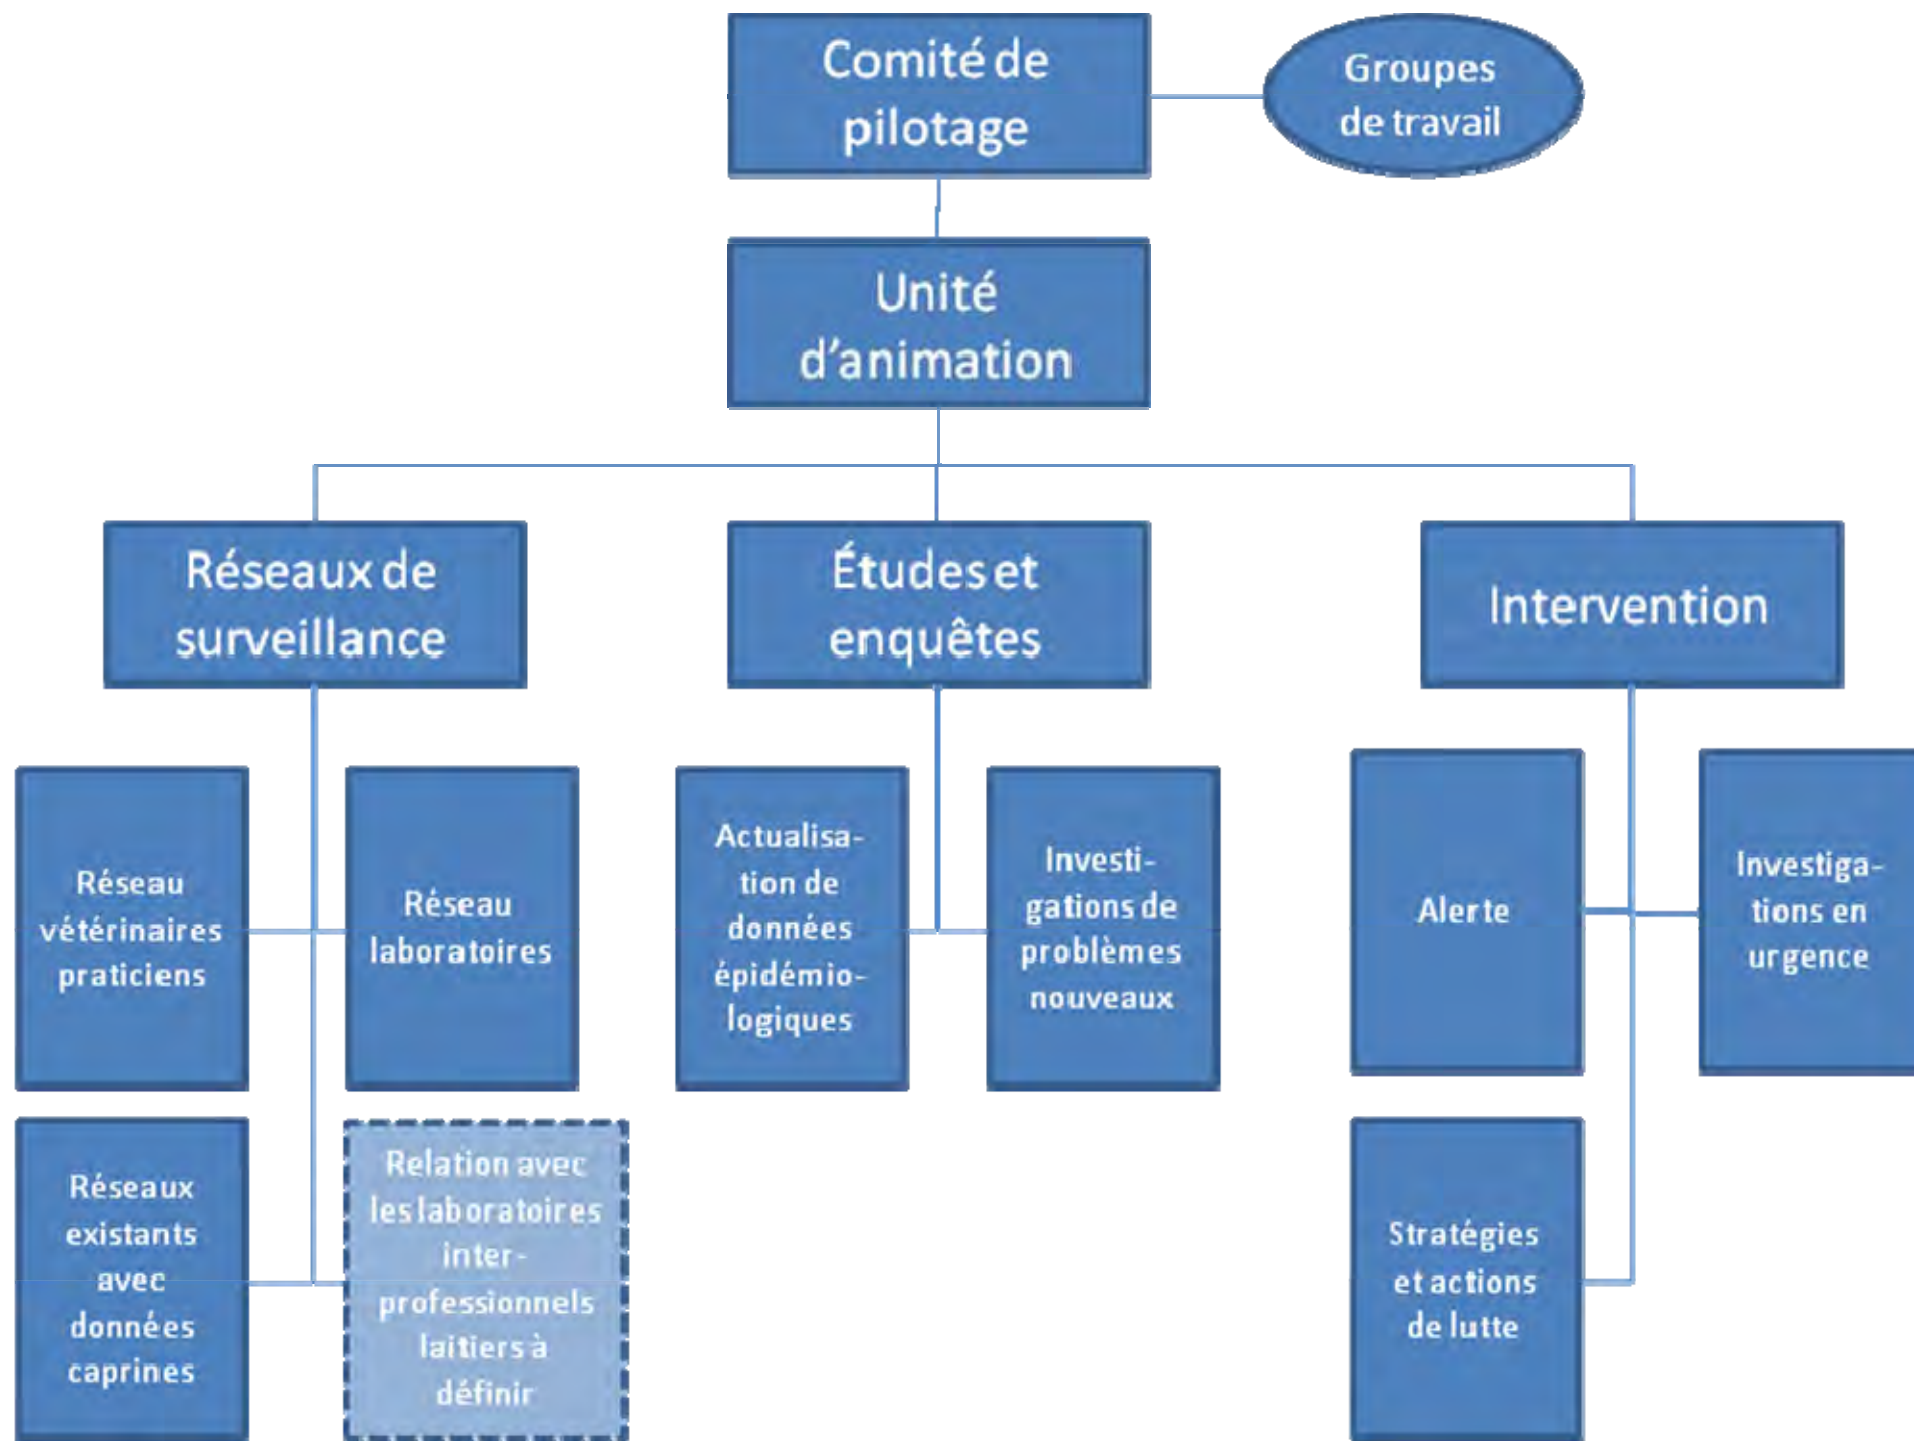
Comité de pilotage

Groupes de travail

Unité d'animation

Réseaux de surveillance

Études et enquêtes

Intervention

Réseau vétérinaires praticiens

Réseau laboratoires

Réseaux existants avec données caprines

Relation avec les laboratoires inter-professionnels laitiers à définir

Actualisation de données épidémiologiques

Investigations de problèmes nouveaux

Alerte

Investigations en urgence

Stratégies et actions de lutte